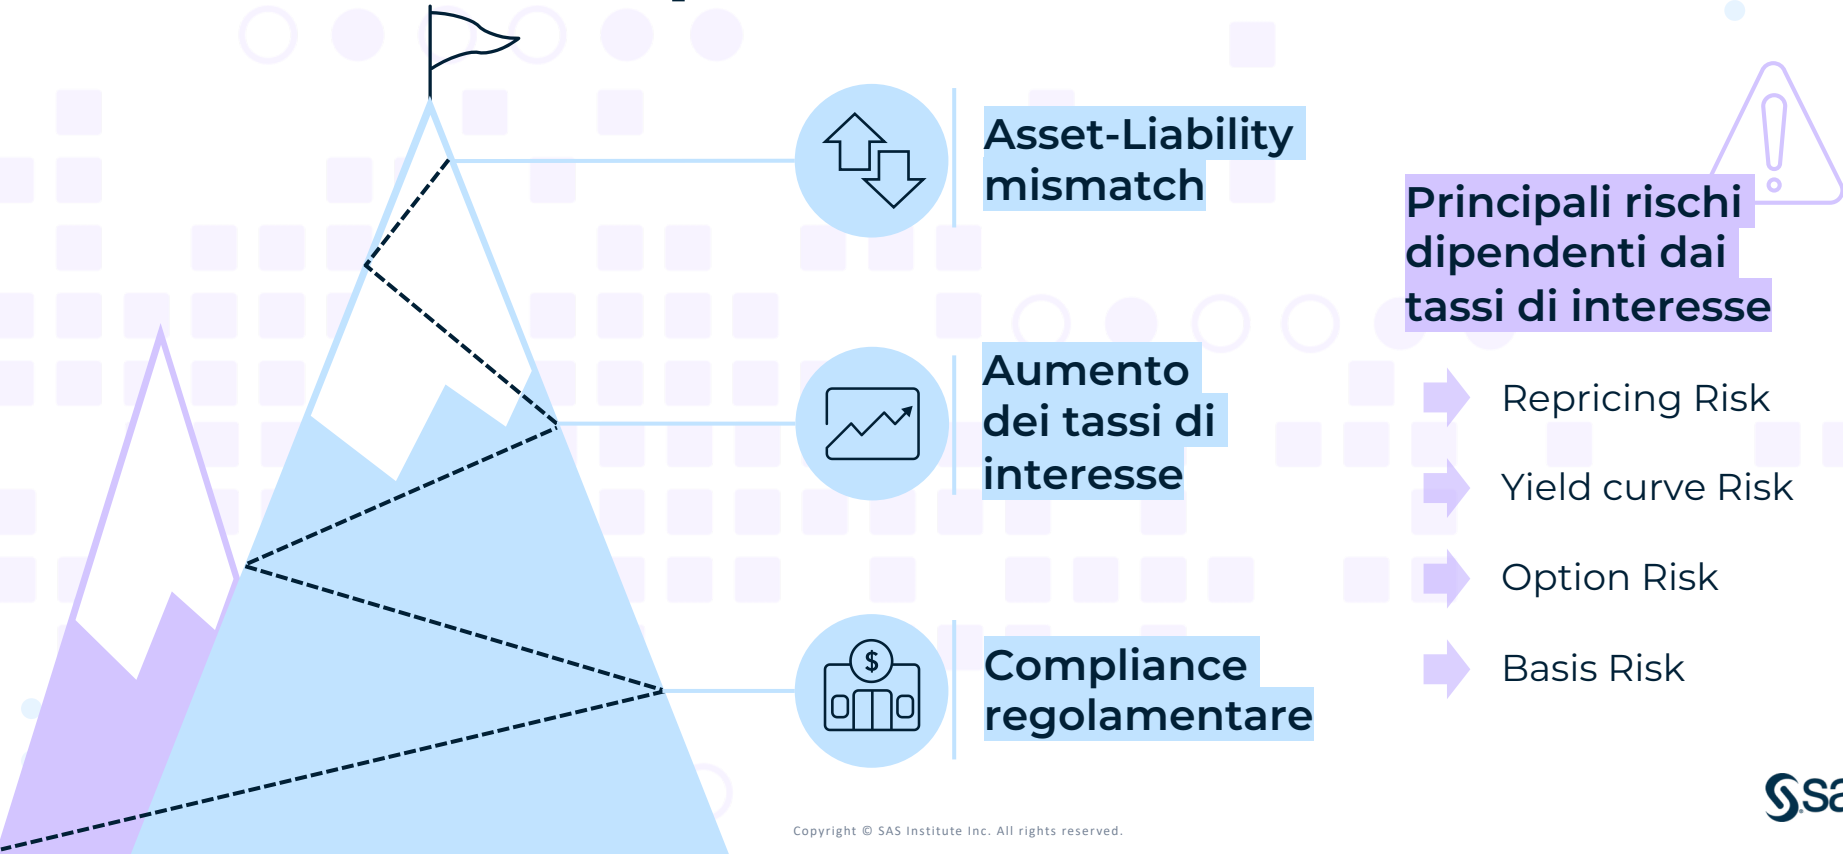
Asset-Liability mismatch

Aumento dei tassi di interesse

Compliance regolamentare

Principali rischi dipendenti dai tassi di interesse

Repricing Risk

Yield curve Risk

Option Risk

Basis Risk

$

Copyright © SAS Institute Inc. All rights reserved.

Sa